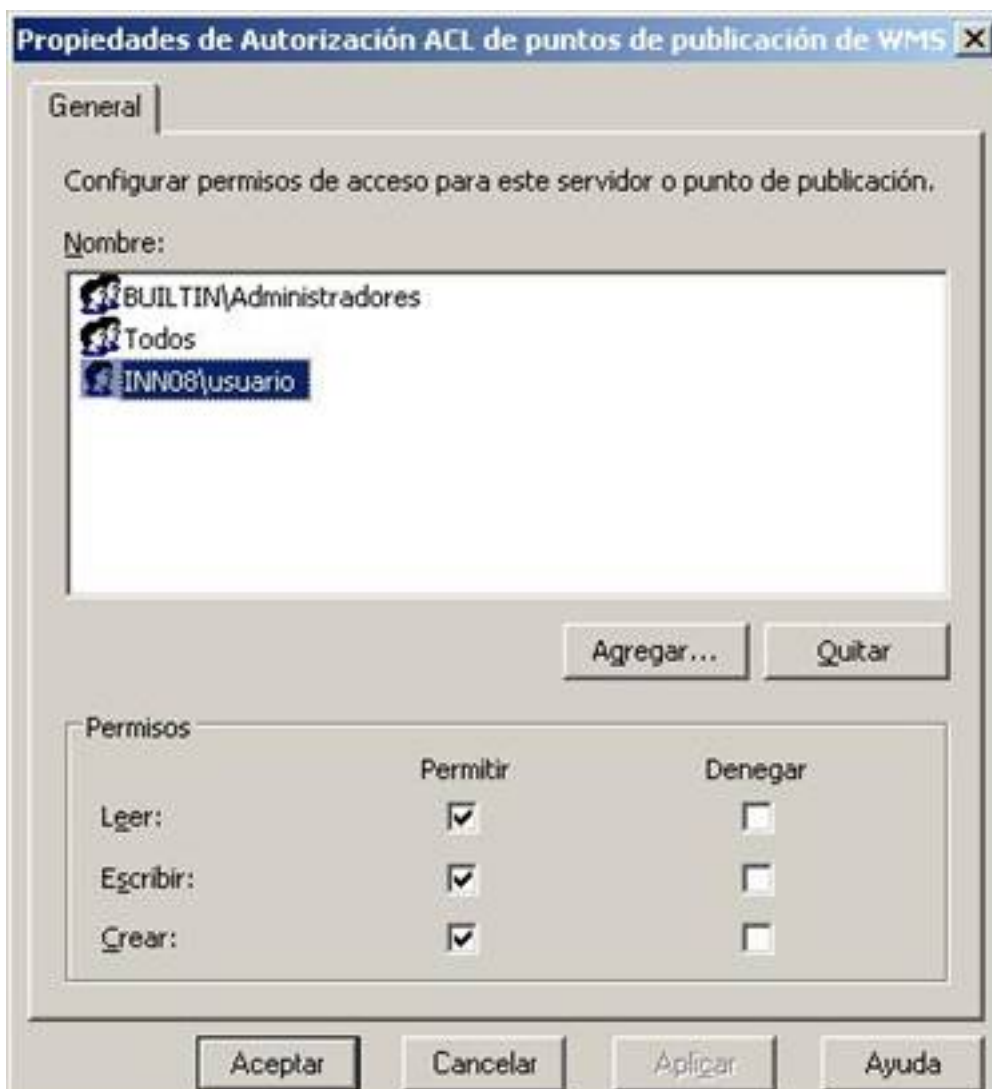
Propiedades de Autorización ACL de puntos de publicación de WMS

General

Configurar permisos de acceso para este servidor o punto de publicación.

Nombre:

BUILTIN\Administradores
Todos
INN08\usuario

Agregar...
Quitar

Permisos

| | Permitir | Denegar |
|---|---|---|
| Leer: | ☑ | ☐ |
| Escribir: | ☑ | ☐ |
| Crear: | ☑ | ☐ |

Aceptar
Cancelar
Aplicar
Ayuda